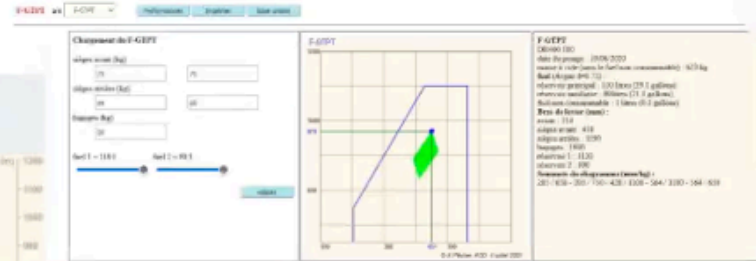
F-GJYX avec F-GYPT Prédéfinissable Imprimer Aide / Infos

Chargement du F-GEPT

sièges avant (kg)

75 75

sièges arrière (kg)

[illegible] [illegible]

bagages (kg)

20

fuel 1 = 110 l fuel 2 = 98 l

valider

F-GEPT

1200

1000

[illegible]

800

700 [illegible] 900 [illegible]

© A.Fiacher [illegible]

F-GEPT

DR400 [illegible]

date du pesage : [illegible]

masse à vide (sans le fuel non consommable) : 623 kg

fuel (Avgas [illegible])

réservoir principal : 110 litres (29.1 gallons)

réservoir auxiliaire : 80 litres (21.1 gallons)

fuel non consommable : 1 litres (0.3 gallons)

Bras de levier (mm) :

avion : 314

sièges avant : 410

sièges arrière : 1190

bagages : 1900

réservoir 1 : 1120

réservoir 2 : 390

Sommets du diagramme (mm/kg) :

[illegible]

1200

1100

1000

900